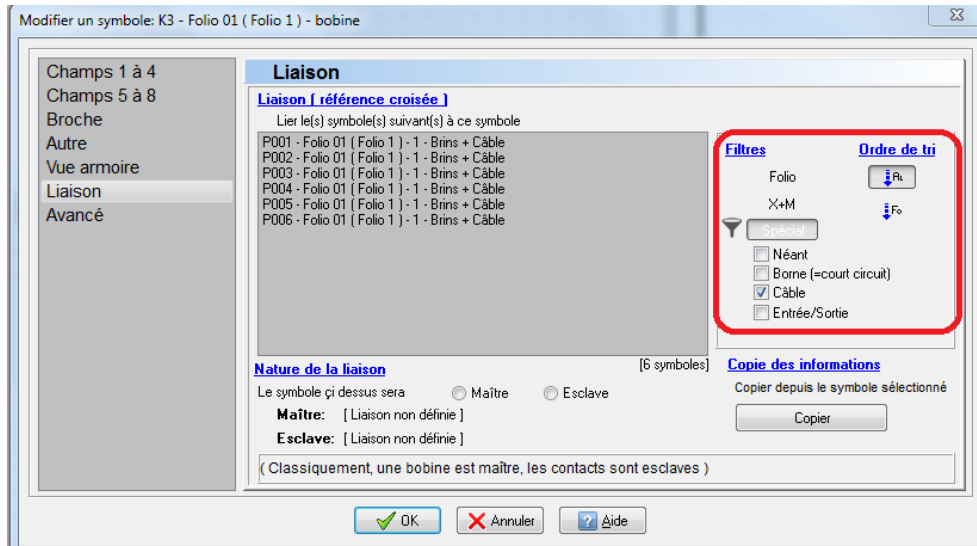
Modifier un symbole: K3 - Folio 01 ( Folio 1 ) - bobine

Champs 1 à 4
Champs 5 à 8
Broche
Autre
Vue armoire
Liaison
Avancé

Liaison

Liaison ( référence croisée )
Lier le(s) symbole(s) suivant(s) à ce symbole

P001 - Folio 01 ( Folio 1 ) - 1 - Brins + Câble
P002 - Folio 01 ( Folio 1 ) - 1 - Brins + Câble
P003 - Folio 01 ( Folio 1 ) - 1 - Brins + Câble
P004 - Folio 01 ( Folio 1 ) - 1 - Brins + Câble
P005 - Folio 01 ( Folio 1 ) - 1 - Brins + Câble
P006 - Folio 01 ( Folio 1 ) - 1 - Brins + Câble

Filtres
Ordre de tri
Folio
X+M
Spécial
Néant
Borne (=court circuit)
Câble
Entrée/Sortie

[6 symboles]

Nature de la liaison
Le symbole çi dessus sera
Maître
Esclave
Maître: [ Liaison non définie ]
Esclave: [ Liaison non définie ]

Copie des informations
Copier depuis le symbole sélectionné
Copier

( Classiquement, une bobine est maître, les contacts sont esclaves )

OK
Annuler
Aide